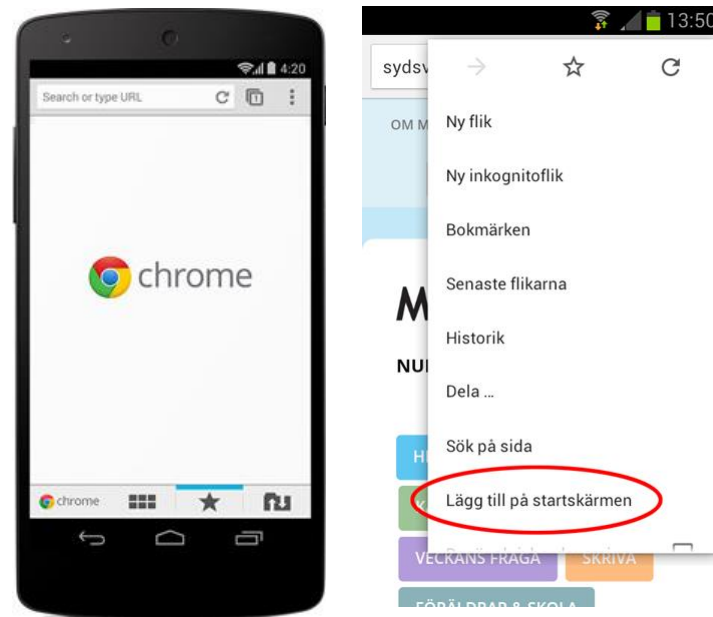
4:20

Search or type URL

chrome

chrome

13:50

sydsv

OM M

Ny flik

Ny inkognitoflik

Bokmärken

Senaste flikarna

Historik

Dela ...

Sök på sida

Lägg till på startskärmen

M

NU

VECKANS FRÅGA

SKRIVA

FÖRÄLDRAR & SKOLA